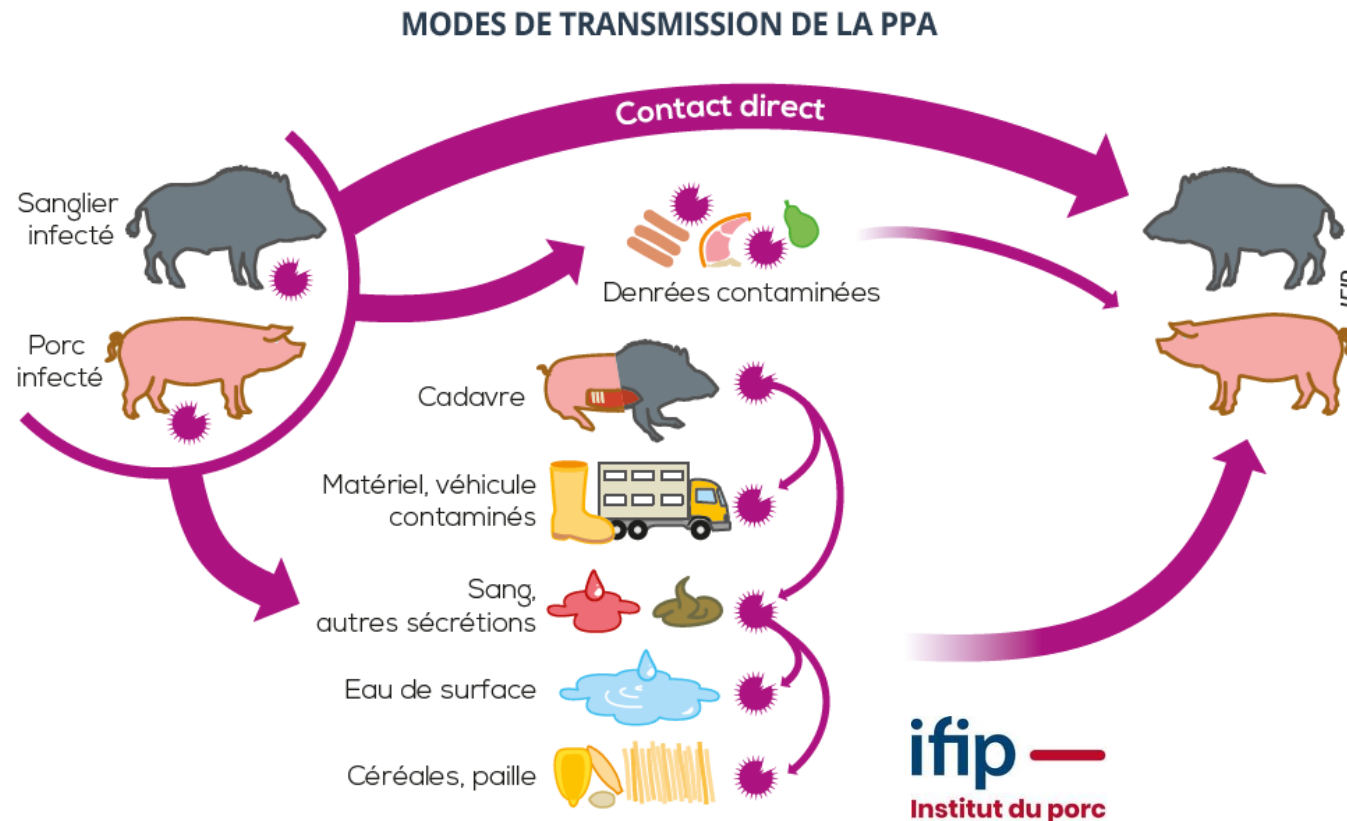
MODES DE TRANSMISSION DE LA PPA

Contact direct

Sanglier infecté

Porc infecté

Denrées contaminées

Cadavre

Matériel, véhicule contaminés

Sang, autres sécrétions

Eau de surface

Céréales, paille

ifip

Institut du porc